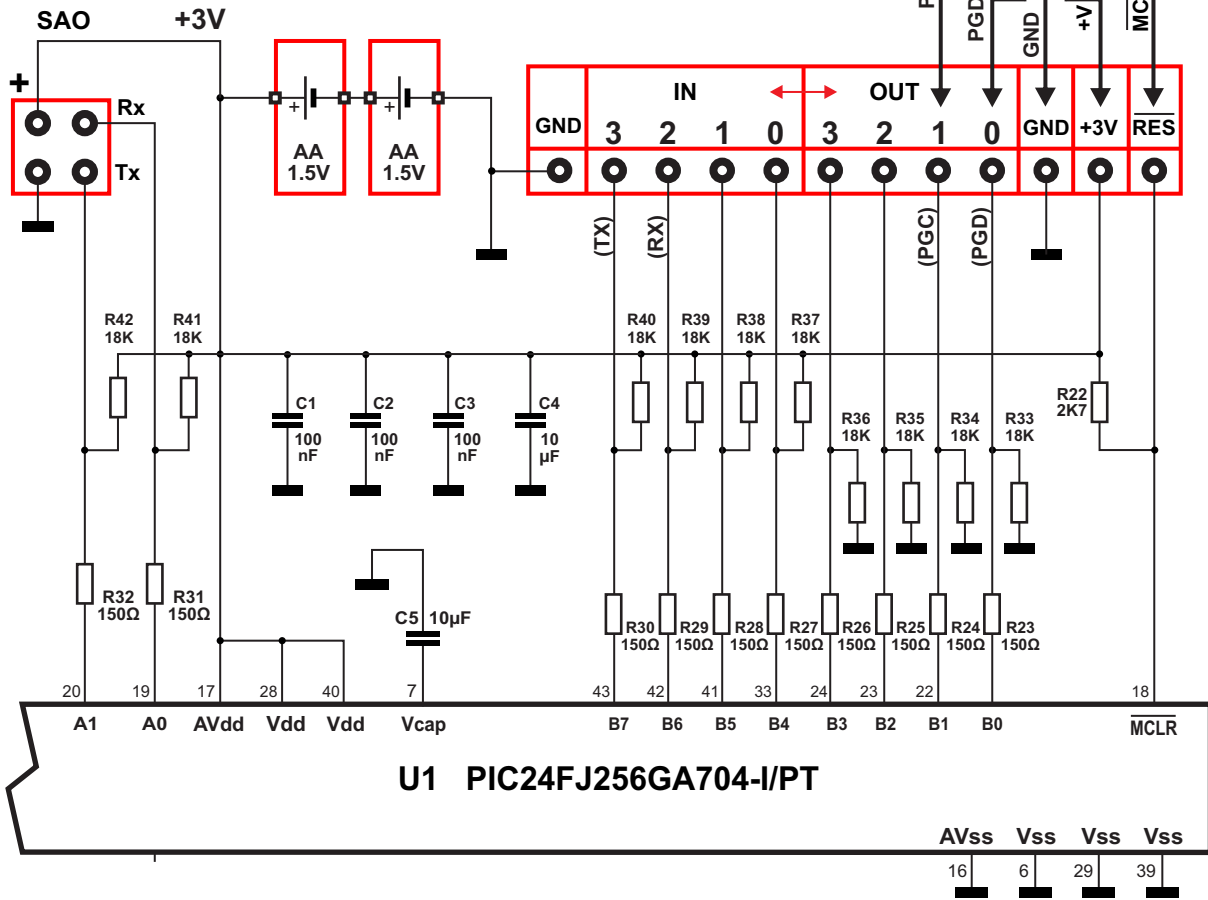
SAO
+3V
+
Rx
Tx
+
AA
1.5V
+
AA
1.5V
F
PGD
GND
+V
MC
GND
IN
OUT
3 2 1 0 3 2 1 0
GND
+3V
RES
(TX)
(RX)
(PGC)
(PGD)
R42
18K
R41
18K
C1
100
nF
C2
100
nF
C3
100
nF
C4
10
µF
R40
18K
R39
18K
R38
18K
R37
18K
R36
18K
R35
18K
R34
18K
R33
18K
R22
2K7
R32
150Ω
R31
150Ω
C5 10µF
R30
150Ω
R29
150Ω
R28
150Ω
R27
150Ω
R26
150Ω
R25
150Ω
R24
150Ω
R23
150Ω
20 19 17 28 40 7 43 42 41 33 24 23 22 18
A1 A0 AVdd Vdd Vdd Vcap B7 B6 B5 B4 B3 B2 B1 B0 $\overline{MCLR}$
U1 PIC24FJ256GA704-I/PT
AVss Vss Vss Vss
16 6 29 39